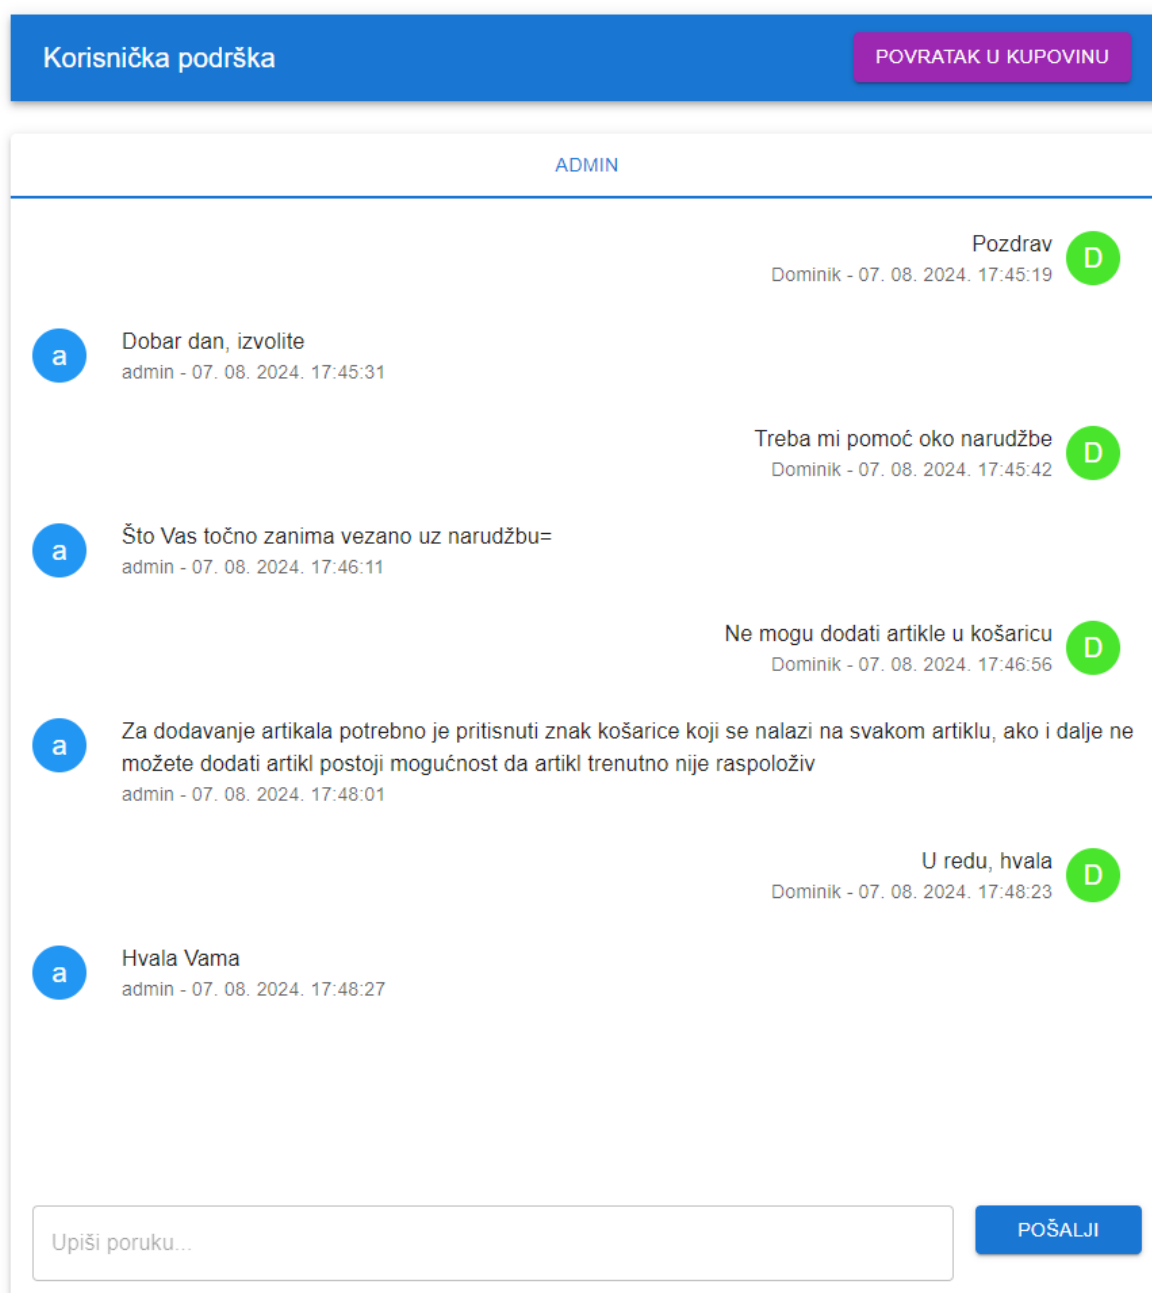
Korisnička podrška

POVRATAK U KUPOVINU

ADMIN

Pozdrav
Dominik - 07. 08. 2024. 17:45:19

D

a

Dobar dan, izvolite
admin - 07. 08. 2024. 17:45:31

Treba mi pomoć oko narudžbe
Dominik - 07. 08. 2024. 17:45:42

D

a

Što Vas točno zanima vezano uz narudžbu=
admin - 07. 08. 2024. 17:46:11

Ne mogu dodati artikle u košaricu
Dominik - 07. 08. 2024. 17:46:56

D

a

Za dodavanje artikala potrebno je pritisnuti znak košarice koji se nalazi na svakom artiklu, ako i dalje ne možete dodati artikl postoji mogućnost da artikl trenutno nije raspoloživ
admin - 07. 08. 2024. 17:48:01

U redu, hvala
Dominik - 07. 08. 2024. 17:48:23

D

a

Hvala Vama
admin - 07. 08. 2024. 17:48:27

Upiši poruku...

POŠALJI